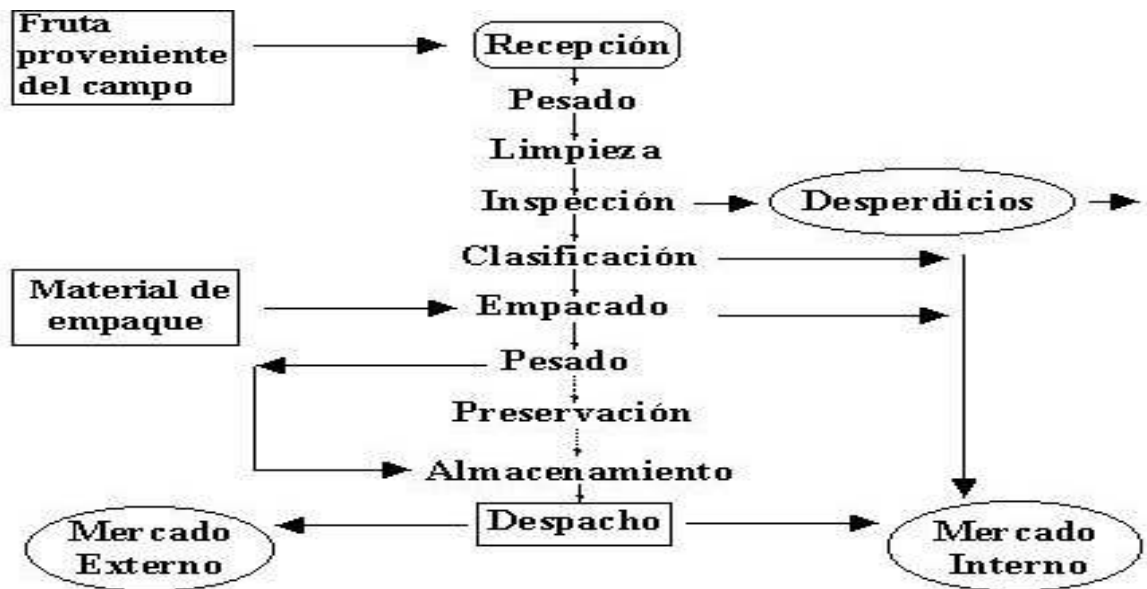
Fruta proveniente del campo

Recepción

Pesado

Limpieza

Inspección

Desperdicios

Clasificación

Material de empaque

Empacado

Pesado

Preservación

Almacenamiento

Mercado Externo

Despacho

Mercado Interno